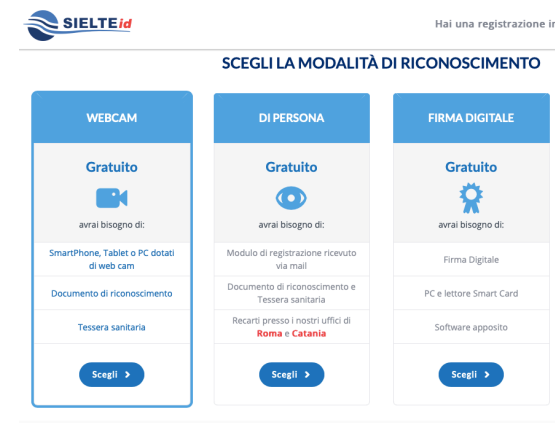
SIELTE id

Hai una registrazione in

SCEGLI LA MODALITÀ DI RICONOSCIMENTO

WEBCAM

Gratuito

avrai bisogno di:

SmartPhone, Tablet o PC dotati di web cam

Documento di riconoscimento

Tessera sanitaria

Scegli >

DI PERSONA

Gratuito

avrai bisogno di:

Modulo di registrazione ricevuto via mail

Documento di riconoscimento e Tessera sanitaria

Recarti presso i nostri uffici di Roma e Catania

Scegli >

FIRMA DIGITALE

Gratuito

avrai bisogno di:

Firma Digitale

PC e lettore Smart Card

Software apposito

Scegli >